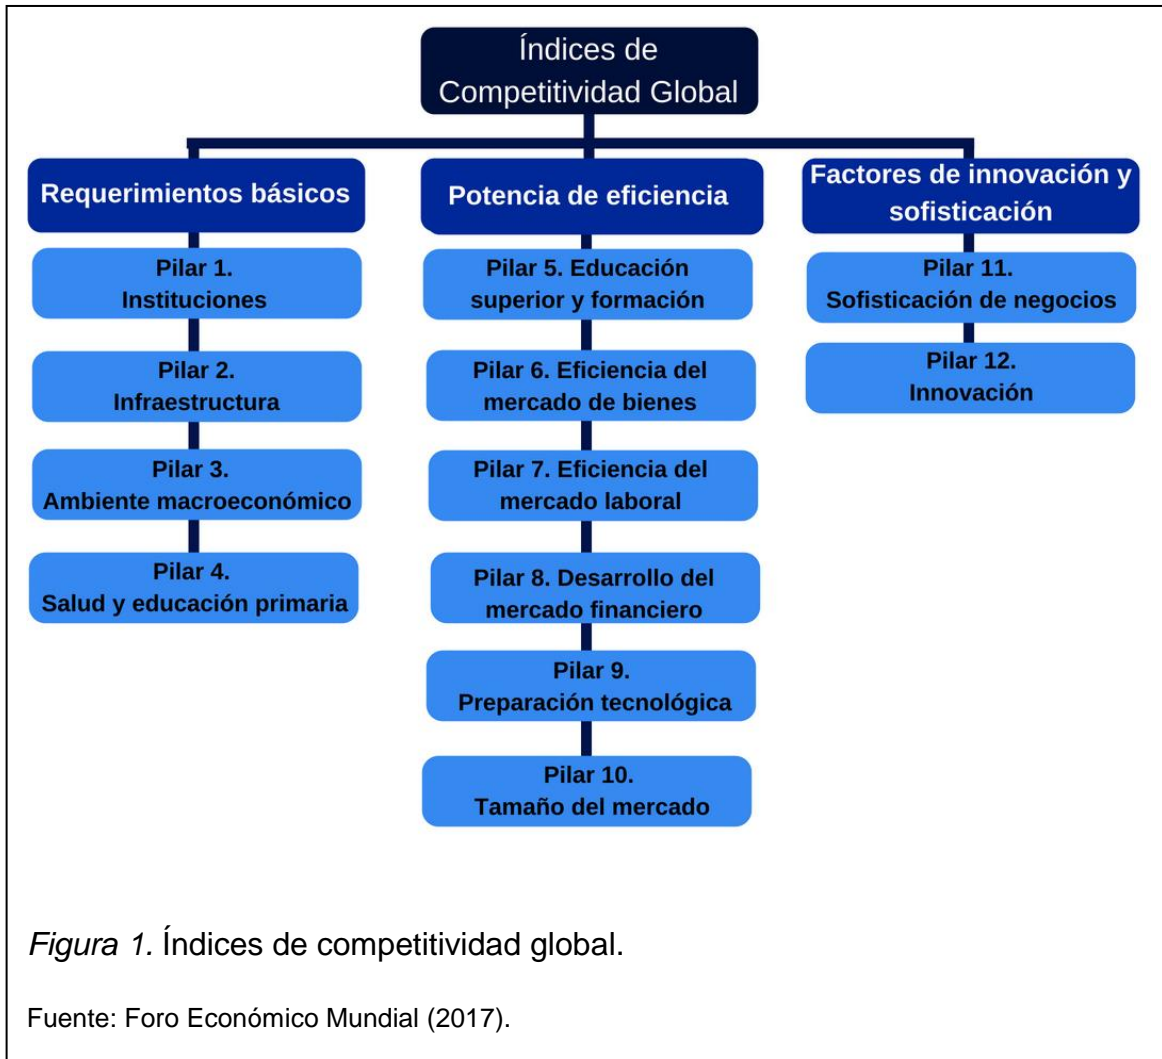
Índices de Competitividad Global

Requerimientos básicos

Pilar 1. Instituciones

Pilar 2. Infraestructura

Pilar 3. Ambiente macroeconómico

Pilar 4. Salud y educación primaria

Potencia de eficiencia

Pilar 5. Educación superior y formación

Pilar 6. Eficiencia del mercado de bienes

Pilar 7. Eficiencia del mercado laboral

Pilar 8. Desarrollo del mercado financiero

Pilar 9. Preparación tecnológica

Pilar 10. Tamaño del mercado

Factores de innovación y sofisticación

Pilar 11. Sofisticación de negocios

Pilar 12. Innovación

Figura 1. Índices de competitividad global.

Fuente: Foro Económico Mundial (2017).